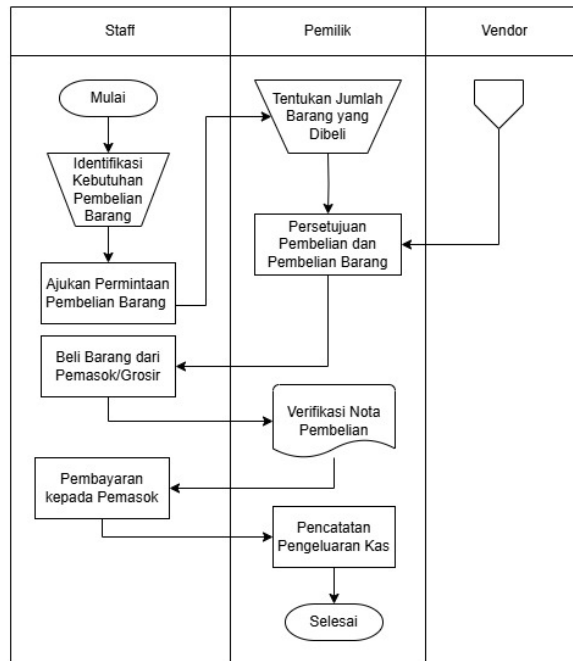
Staff

Pemilik

Vendor

Mulai

Identifikasi Kebutuhan Pembelian Barang

Ajukan Permintaan Pembelian Barang

Tentukan Jumlah Barang yang Dibeli

Persetujuan Pembelian dan Pembelian Barang

Beli Barang dari Pemasok/Grosir

Verifikasi Nota Pembelian

Pembayaran kepada Pemasok

Pencatatan Pengeluaran Kas

Selesai